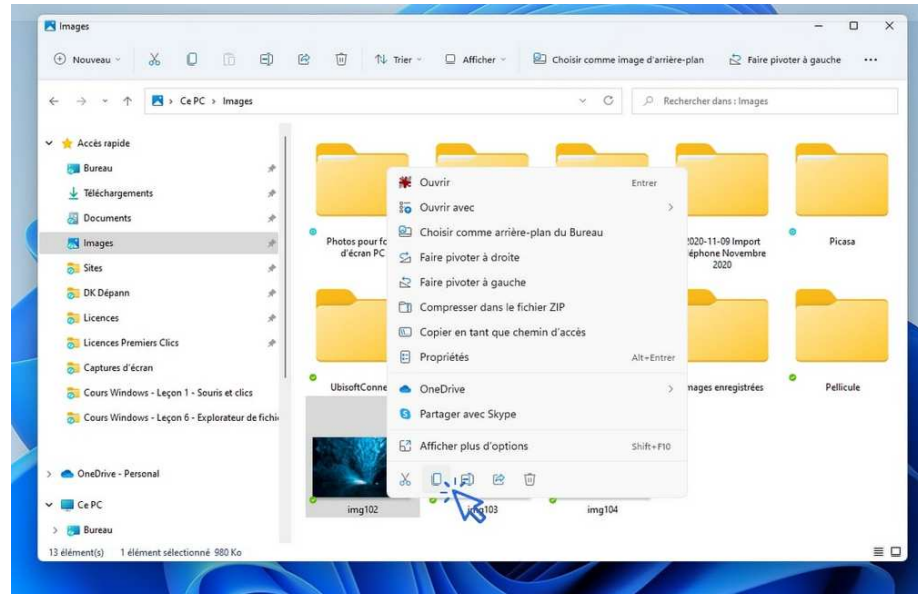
Images

Nouveau · Trier · Afficher · Choisir comme image d'arrière-plan · Faire pivoter à gauche · ...

Ce PC > Images

Rechercher dans : Images

Accès rapide
Bureau
Téléchargements
Documents
Images
Sites
DK Dépann
Licences
Licences Premiers Clics
Captures d'écran
Cours Windows - Leçon 1 - Souris et clics
Cours Windows - Leçon 6 - Explorateur de fichi

OneDrive - Personal
Ce PC
Bureau

Photos pour fc d'écran PC
2020-11-09 Import éphone Novembre 2020
Picasa
UbisoftConne
mages enregistrées
Pellicule
img102
img103
img104

Ouvrir Entrer
Ouvrir avec
Choisir comme arrière-plan du Bureau
Faire pivoter à droite
Faire pivoter à gauche
Compresser dans le fichier ZIP
Copier en tant que chemin d'accès
Propriétés Alt+Entrer
OneDrive
Partager avec Skype
Afficher plus d'options Shift+F10

13 élément(s) 1 élément sélectionné 980 Ko